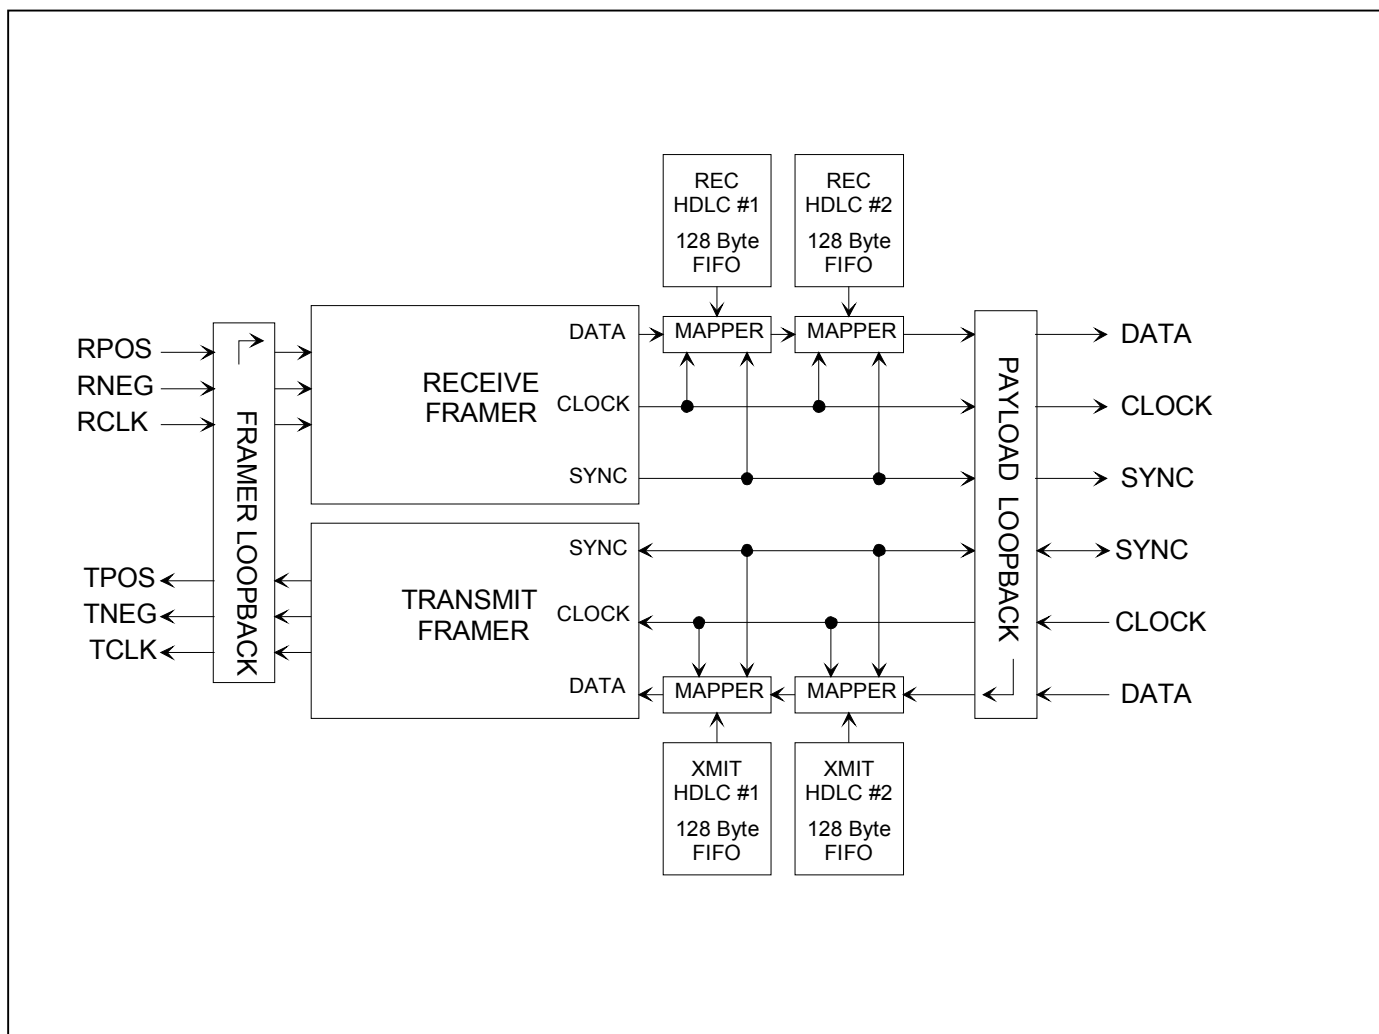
REC
HDLC #1
128 Byte
FIFO

REC
HDLC #2
128 Byte
FIFO

RPOS
RNEG
RCLK

FRAMER LOOPBACK

RECEIVE
FRAMER

DATA
CLOCK
SYNC

MAPPER
MAPPER

PAYLOAD LOOPBACK

DATA
CLOCK
SYNC
SYNC
CLOCK
DATA

TPOS
TNEG
TCLK

TRANSMIT
FRAMER

SYNC
CLOCK
DATA

MAPPER
MAPPER

XMIT
HDLC #1
128 Byte
FIFO

XMIT
HDLC #2
128 Byte
FIFO